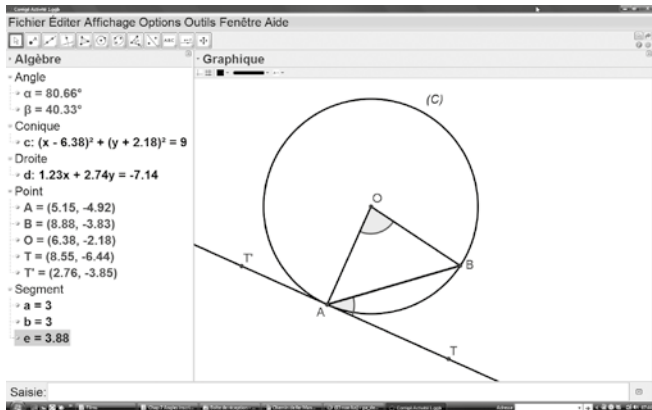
Fichier Éditer Affichage Options Outils Fenêtre Aide

Algèbre

Graphique

Angle
$\alpha = 80.66°$
$\beta = 40.33°$
Conique
c: $(x - 6.38)^2 + (y + 2.18)^2 = 9$
Droite
d: $1.23x + 2.74y = -7.14$
Point
A = (5.15, -4.92)
B = (8.88, -3.83)
O = (6.38, -2.18)
T = (8.55, -6.44)
T' = (2.76, -3.85)
Segment
a = 3
b = 3
e = 3.88

(C)
O
T'
B
A
T

Saisie: